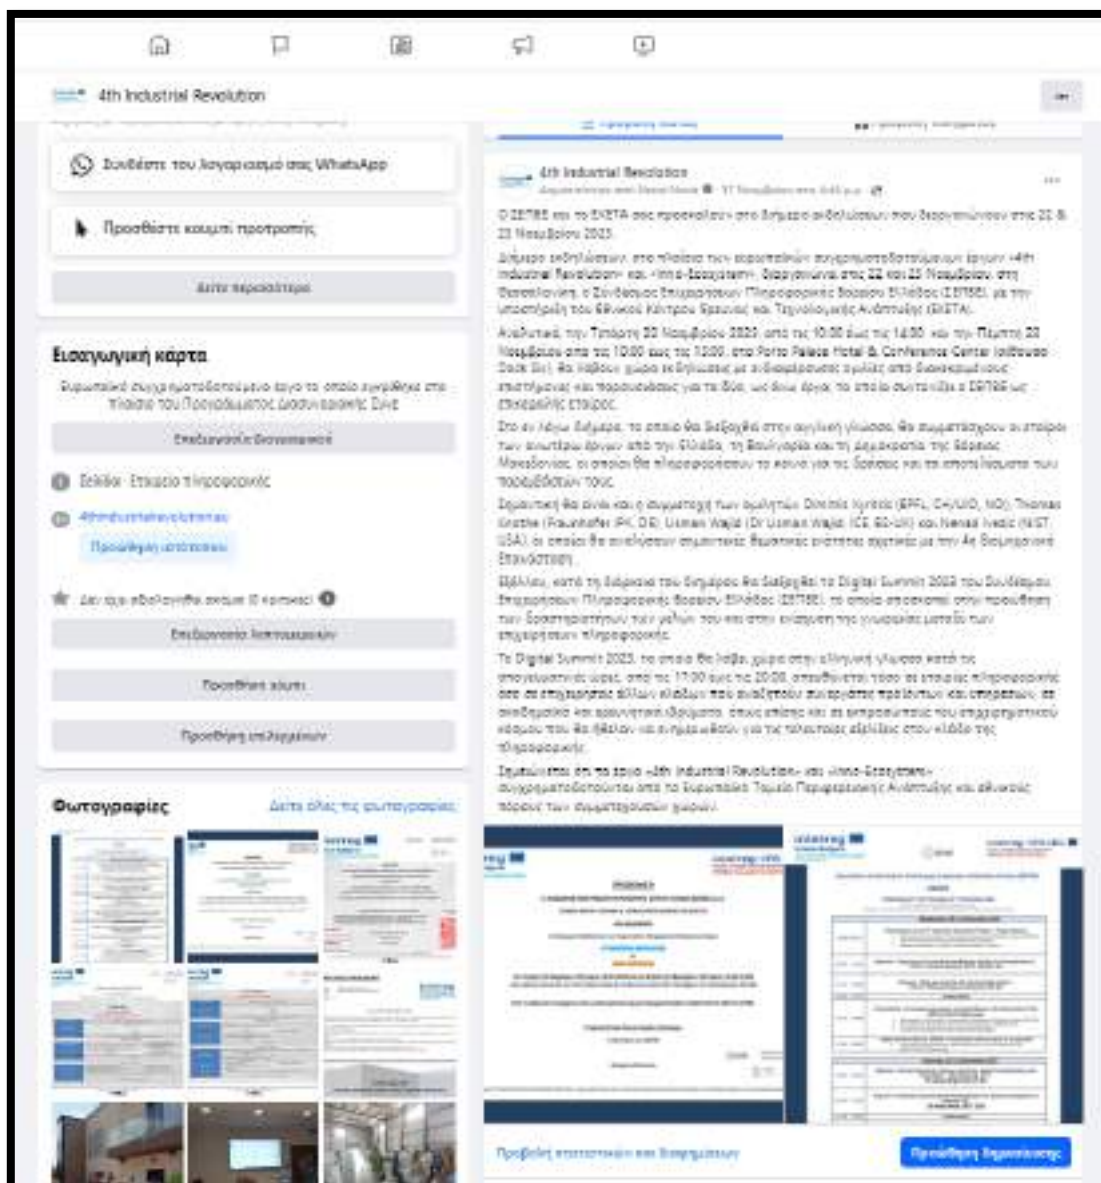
4th Industrial Revolution

Συνδέστε τον λογαριασμό σας WhatsApp

Προσθέστε κουμπί προτροπής

Δείτε περισσότερα

Εισαγωγική κάρτα

Ευρωπαϊκό συγχρηματοδοτούμενο έργο το οποίο εγκρίθηκε στο πλαίσιο του Προγράμματος Διασυνοριακής Συνε

Επεξεργασία βιογραφικού

Σελίδα · Εταιρεία πληροφορικής

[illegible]

Προσθήκη ιστότοπου

Δεν έχει αξιολογηθεί ακόμη (0 κριτικές)

Επεξεργασία λεπτομερειών

Προσθήκη χόμπι

Προσθήκη επιλεγμένων

Φωτογραφίες

Δείτε όλες τις φωτογραφίες

4th Industrial Revolution

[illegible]

Ο ΣΕΠΒΕ και το ΕΚΕΤΑ σας προσκαλούν στο διήμερο εκδηλώσεων που διοργανώνουν στις 22 & 23 Νοεμβρίου 2023.

Διήμερο εκδηλώσεων, στο πλαίσιο των ευρωπαϊκών συγχρηματοδοτούμενων έργων «4th Industrial Revolution» και «Inno-Εcosystem», διοργανώνεται στις 22 και 23 Νοεμβρίου, στη Θεσσαλονίκη, ο Σύνδεσμος Επιχειρήσεων Πληροφορικής Βορείου Ελλάδος (ΣΕΠΒΕ), με την υποστήριξη του Εθνικού Κέντρου Έρευνας και Τεχνολογικής Ανάπτυξης (ΕΚΕΤΑ).

Αναλυτικά, την Τετάρτη 22 Νοεμβρίου 2023, από τις 10:00 έως τις 14:00, και την Πέμπτη 23 Νοεμβρίου από τις 10:00 έως τις 13:00, στο Porto Palace Hotel & Conference Center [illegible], θα λάβουν χώρα εκδηλώσεις με εκθεσιακούς ομιλίες από διακεκριμένους επιστήμονες και παρουσιάσεις για τα έργα, καθώς έργα, τα οποία συντονίζει ο ΣΕΠΒΕ ως επικεφαλής εταίρος.

Στο εν λόγω διήμερο, το οποίο θα διεξαχθεί στην αγγλική γλώσσα, θα συμμετέχουν οι εταίροι των σχετικών έργων από την Ελλάδα, τη Βουλγαρία και τη Δημοκρατία της Βόρειας Μακεδονίας, οι οποίοι θα πληροφορήσουν το κοινό για τις δράσεις και τα αποτελέσματα των προσπαθειών τους.

Σημαντική θα είναι και η συμμετοχή των ομιλητών Dimitris Kyritsis (EPFL, CH/UO, NO), Thomas Gnothe (Fraunhofer IPK, DE), Usman Wajid (Dr Usman Wajid, ICE, SD-UK) και Nenad Ivezic (NIST, USA), οι οποίοι θα αναλύσουν σημαντικές θεματικές ενότητες σχετικές με την 4η Βιομηχανική Επανάσταση.

Επίσης, κατά τη διάρκεια του διημέρου θα διεξαχθεί το Digital Summit 2023 του Συνδέσμου Επιχειρήσεων Πληροφορικής Βορείου Ελλάδος (ΣΕΠΒΕ), το οποίο αποσκοπεί στην προώθηση των δραστηριοτήτων των μελών του και στην ενίσχυση της γνωριμίας μεταξύ των επιχειρήσεων πληροφορικής.

Το Digital Summit 2023, το οποίο θα λάβει χώρα στην ελληνική γλώσσα κατά τις απογευματινές ώρες, από τις 17:00 έως τις 20:00, απευθύνεται τόσο σε εταιρίες πληροφορικής όσο σε επιχειρήσεις άλλων κλάδων που αναζητούν συνεργάτες προϊόντων και υπηρεσιών, σε ακαδημαϊκά και ερευνητικά ιδρύματα, όπως επίσης και σε εκπροσώπους του επιχειρηματικού κόσμου που θα ήθελαν να ενημερωθούν για τις τελευταίες εξελίξεις στον κλάδο της πληροφορικής.

Σημειώνεται ότι τα έργα «4th Industrial Revolution» και «Inno-Εcosystem» συγχρηματοδοτούνται από το Ευρωπαϊκό Ταμείο Περιφερειακής Ανάπτυξης και εθνικούς πόρους των συμμετεχουσών χωρών.

Προβολή στατιστικών και διαφημίσεων

Προώθηση δημοσίευσης